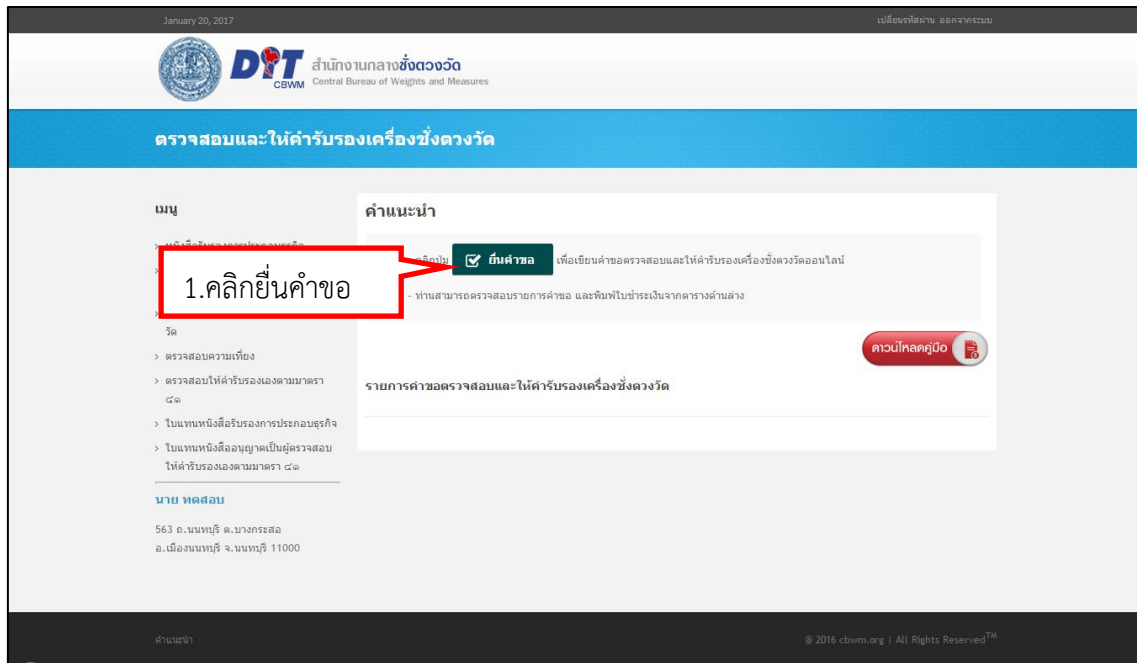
January 20, 2017

เปลี่ยนรหัสผ่าน ออกจากระบบ

DIT CBWM สำนักงานกลางชั่งตวงวัด Central Bureau of Weights and Measures

ตรวจสอบและให้คำรับรองเครื่องชั่งตวงวัด

เมนู

> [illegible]

> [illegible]

> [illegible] วัด

> ตรวจสอบความเที่ยง

> ตรวจสอบให้คำรับรองเองตามมาตรา ๔๑

> ใบแทนหนังสือรับรองการประกอบธุรกิจ

> ใบแทนหนังสืออนุญาตเป็นผู้ตรวจสอบให้คำรับรองเองตามมาตรา ๔๑

นาย ทดสอบ

563 ต.นนทบุรี ต.บางกระสอ อ.เมืองนนทบุรี จ.นนทบุรี 11000

คำแนะนำ

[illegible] ยื่นคำขอ เพื่อเขียนคำขอตรวจสอบและให้คำรับรองเครื่องชั่งตวงวัดออนไลน์

1.คลิกยื่นคำขอ

- ท่านสามารถตรวจสอบรายการคำขอ และพิมพ์ใบชำระเงินจากตารางด้านล่าง

ดาวน์โหลดคู่มือ

รายการคำขอตรวจสอบและให้คำรับรองเครื่องชั่งตวงวัด

คำแนะนำ

© 2016 cbwm.org | All Rights Reserved$^{TM}$